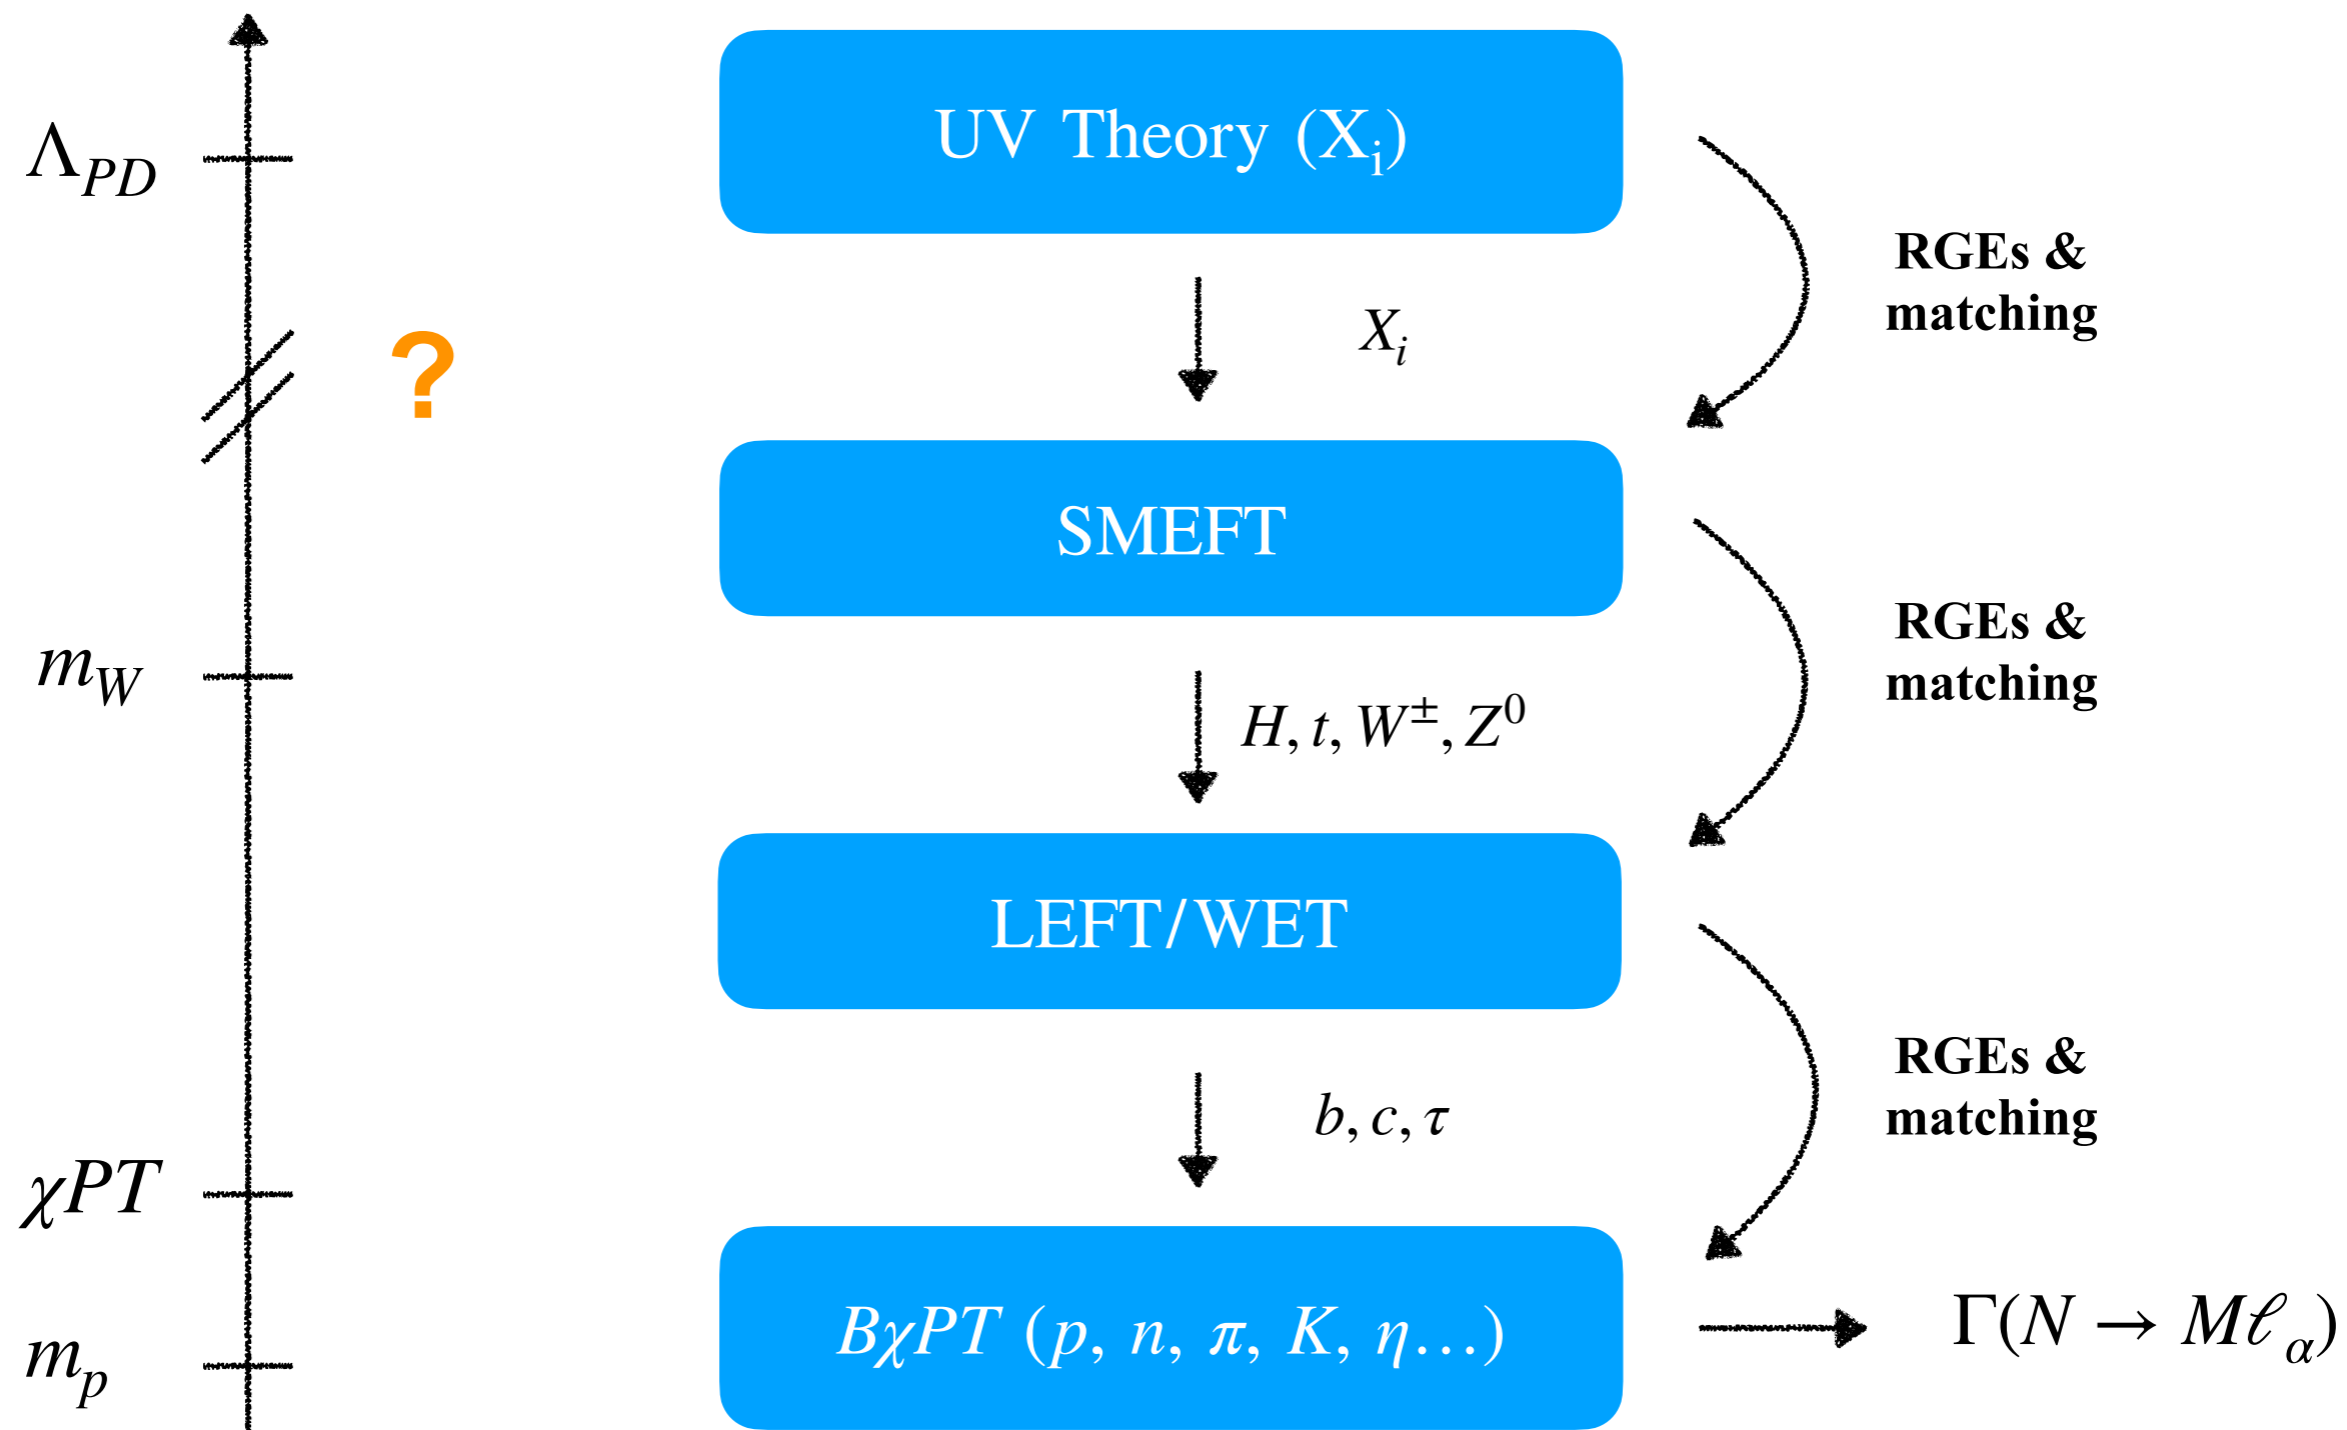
$\Lambda_{PD}$

UV Theory ($X_i$)

RGEs & matching

$X_i$

?

SMEFT

$m_W$

RGEs & matching

$H, t, W^{\pm}, Z^0$

LEFT/WET

RGEs & matching

$b, c, \tau$

$\chi PT$

$m_p$

$B\chi PT$ $(p, n, \pi, K, \eta \ldots)$

$\Gamma(N \to M\ell_\alpha)$